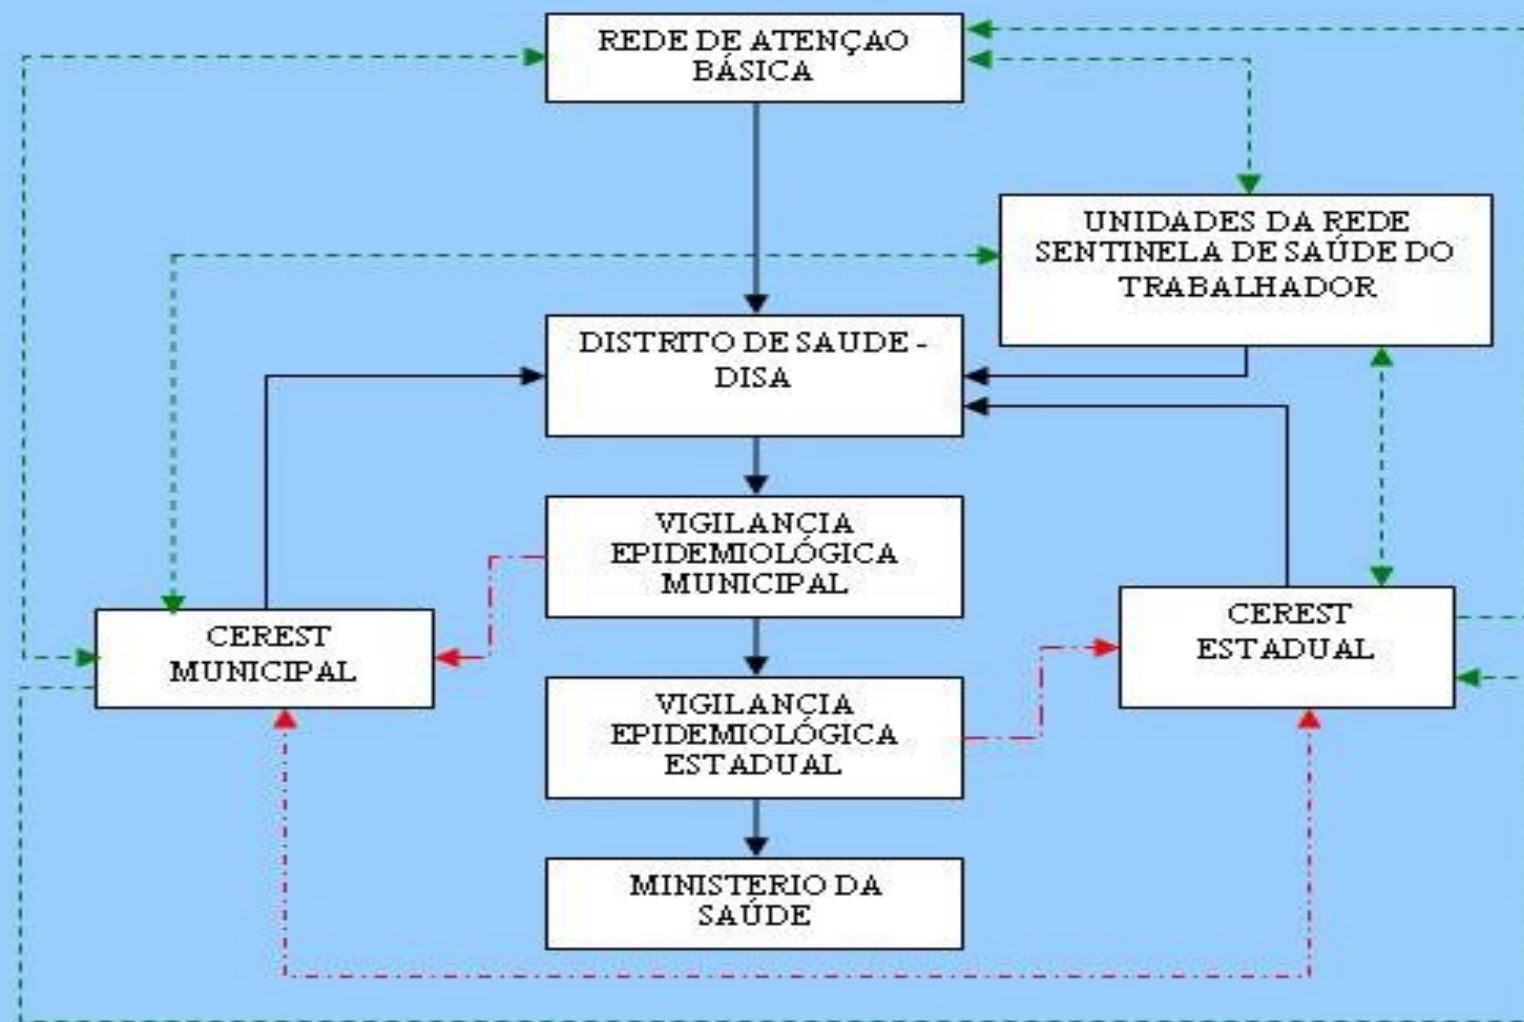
REDE DE ATENÇAO BÁSICA

UNIDADES DA REDE SENTINELA DE SAÚDE DO TRABALHADOR

DISTRITO DE SAUDE - DISA

VIGILANCIA EPIDEMIOLÓGICA MUNICIPAL

CEREST MUNICIPAL

CEREST ESTADUAL

VIGILANCIA EPIDEMIOLÓGICA ESTADUAL

MINISTERIO DA SAÚDE